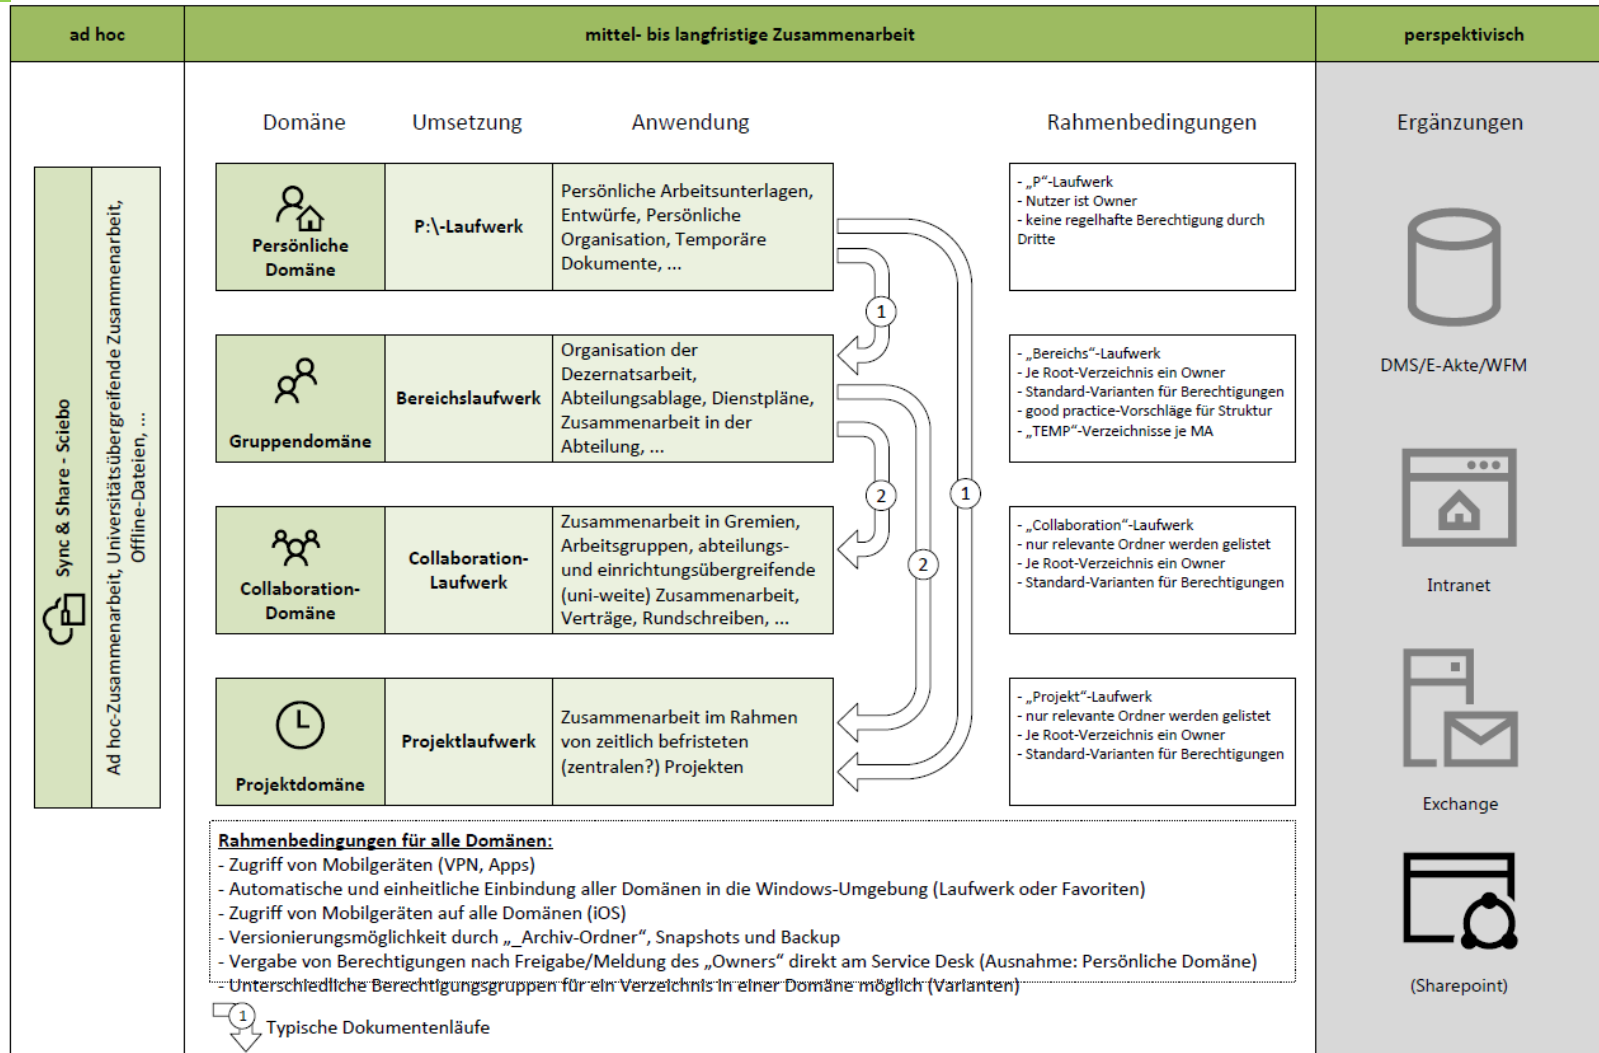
ad hoc

mittel- bis langfristige Zusammenarbeit

perspektivisch

Sync & Share - Sciebo

Ad hoc-Zusammenarbeit, Universitätsübergreifende Zusammenarbeit, Offline-Dateien, ...

Domäne

Umsetzung

Anwendung

Rahmenbedingungen

Ergänzungen

| Domäne | Umsetzung | Anwendung |
|---|---|---|
| Persönliche Domäne | P:\-Laufwerk | Persönliche Arbeitsunterlagen, Entwürfe, Persönliche Organisation, Temporäre Dokumente, ... |
| Gruppendomäne | Bereichslaufwerk | Organisation der Dezernatsarbeit, Abteilungsablage, Dienstpläne, Zusammenarbeit in der Abteilung, ... |
| Collaboration-Domäne | Collaboration-Laufwerk | Zusammenarbeit in Gremien, Arbeitsgruppen, abteilungs- und einrichtungsübergreifende (uni-weite) Zusammenarbeit, Verträge, Rundschreiben, ... |
| Projektdomäne | Projektlaufwerk | Zusammenarbeit im Rahmen von zeitlich befristeten (zentralen?) Projekten |

1

2

1

2

- „P“-Laufwerk
- Nutzer ist Owner
- keine regelhafte Berechtigung durch Dritte

- „Bereichs“-Laufwerk
- Je Root-Verzeichnis ein Owner
- Standard-Varianten für Berechtigungen
- good practice-Vorschläge für Struktur
- „TEMP“-Verzeichnisse je MA

- „Collaboration“-Laufwerk
- nur relevante Ordner werden gelistet
- Je Root-Verzeichnis ein Owner
- Standard-Varianten für Berechtigungen

- „Projekt“-Laufwerk
- nur relevante Ordner werden gelistet
- Je Root-Verzeichnis ein Owner
- Standard-Varianten für Berechtigungen

DMS/E-Akte/WFM

Intranet

Exchange

(Sharepoint)

Rahmenbedingungen für alle Domänen:
- Zugriff von Mobilgeräten (VPN, Apps)
- Automatische und einheitliche Einbindung aller Domänen in die Windows-Umgebung (Laufwerk oder Favoriten)
- Zugriff von Mobilgeräten auf alle Domänen (iOS)
- Versionierungsmöglichkeit durch „_Archiv-Ordner“, Snapshots und Backup
- Vergabe von Berechtigungen nach Freigabe/Meldung des „Owners“ direkt am Service Desk (Ausnahme: Persönliche Domäne)
- Unterschiedliche Berechtigungsgruppen für ein Verzeichnis in einer Domäne möglich (Varianten)

1 Typische Dokumentenläufe